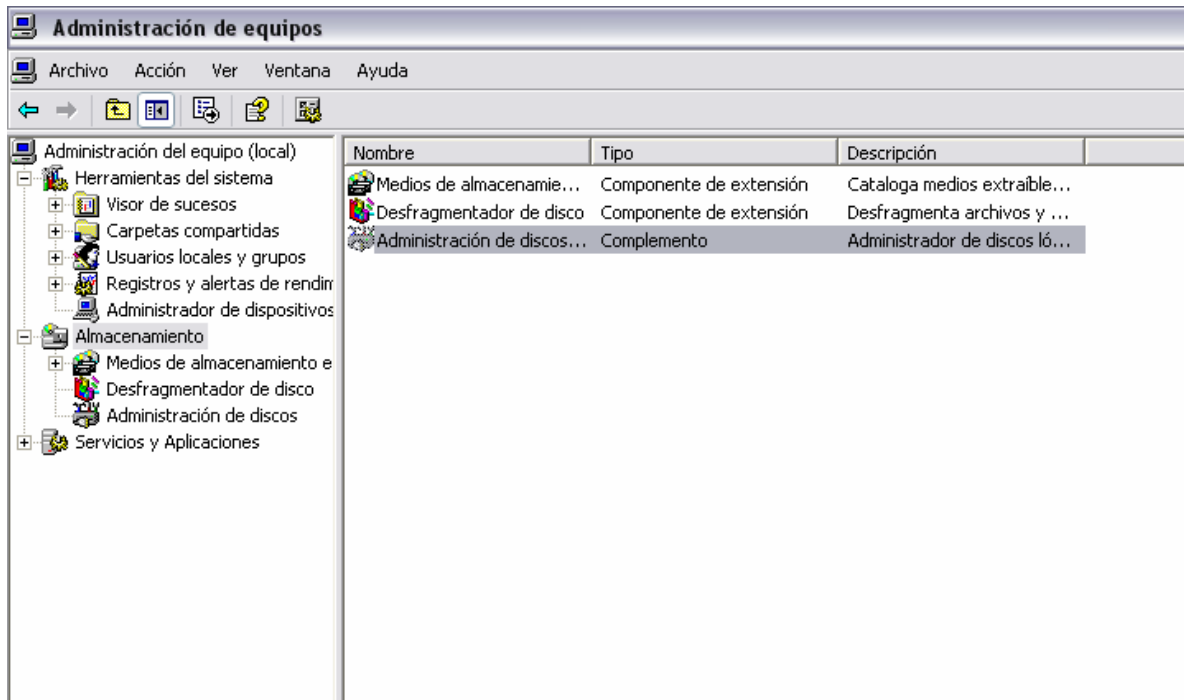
Administración de equipos

Archivo Acción Ver Ventana Ayuda

Administración del equipo (local)
Herramientas del sistema
Visor de sucesos
Carpetas compartidas
Usuarios locales y grupos
Registros y alertas de rendim
Administrador de dispositivos
Almacenamiento
Medios de almacenamiento e
Desfragmentador de disco
Administración de discos
Servicios y Aplicaciones

| Nombre | Tipo | Descripción |
|---|---|---|
| Medios de almacenamie… | Componente de extensión | Cataloga medios extraíble… |
| Desfragmentador de disco | Componente de extensión | Desfragmenta archivos y … |
| Administración de discos… | Complemento | Administrador de discos ló… |